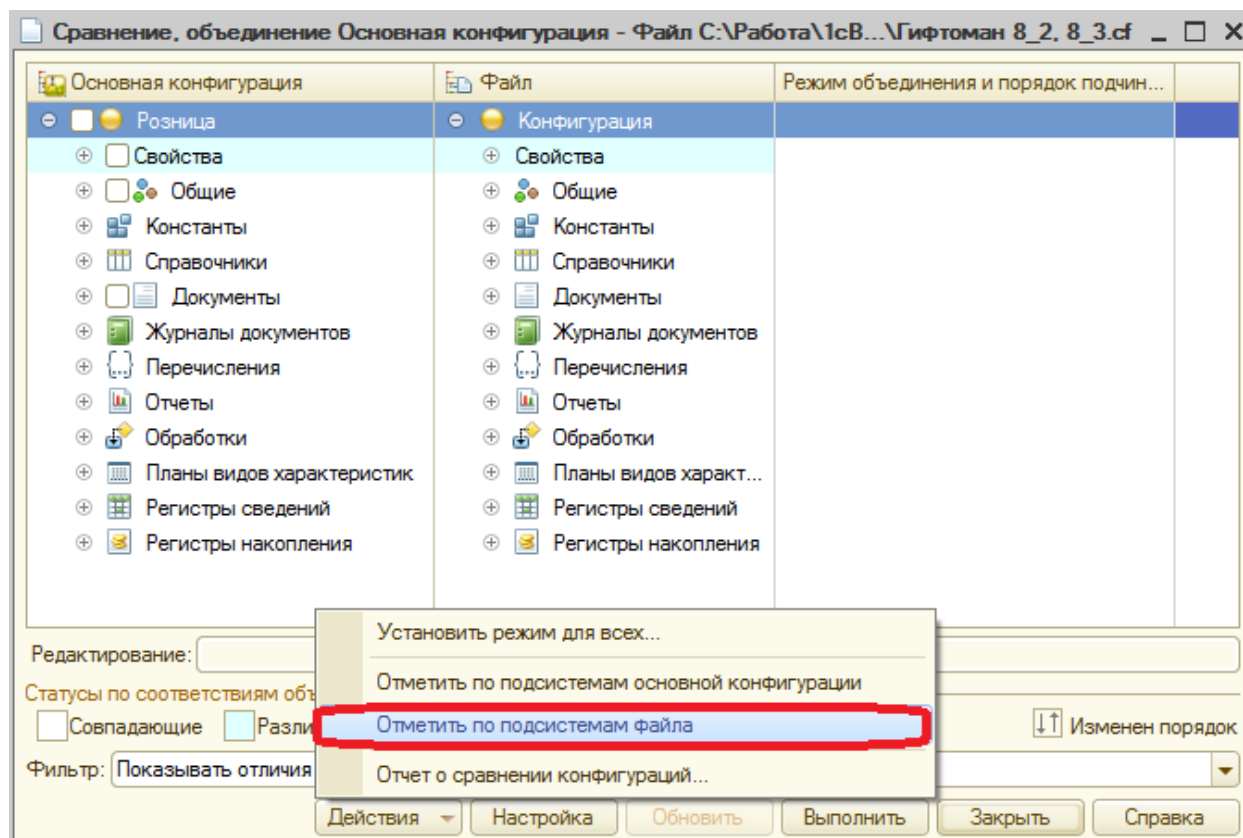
Сравнение, объединение Основная конфигурация - Файл C:\Работа\1сВ...\Гифтоман 8_2, 8_3.cf

| Основная конфигурация | Файл | Режим объединения и порядок подчин... |
|---|---|---|
| Розница | Конфигурация | |
| Свойства | Свойства | |
| Общие | Общие | |
| Константы | Константы | |
| Справочники | Справочники | |
| Документы | Документы | |
| Журналы документов | Журналы документов | |
| Перечисления | Перечисления | |
| Отчеты | Отчеты | |
| Обработки | Обработки | |
| Планы видов характеристик | Планы видов характ... | |
| Регистры сведений | Регистры сведений | |
| Регистры накопления | Регистры накопления | |

Редактирование:

Статусы по соответствиям об

Совпадающие Разли

Изменен порядок

Фильтр: Показывать отличия

Установить режим для всех...
Отметить по подсистемам основной конфигурации
Отметить по подсистемам файла
Отчет о сравнении конфигураций...

Действия Настройка Обновить Выполнить Закрыть Справка